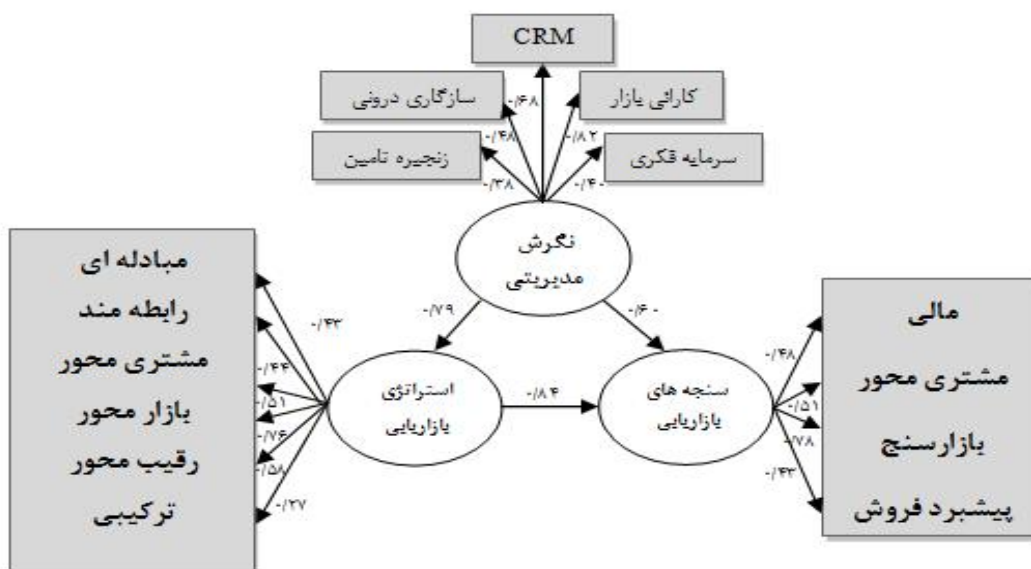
CRM

سازگاری درونی

کارائی بازار

زنجیره تامین

سرمایه فکری

۰/۶۸
۰/۴۸
۰/۸۲
۰/۳۸
۰/۴۰

نگرش مدیریتی

۰/۷۹
۰/۶۰

مبادله ای
رابطه مند
مشتری محور
بازار محور
رقیب محور
ترکیبی

۰/۴۳
۰/۴۴
۰/۵۱
۰/۷۶
۰/۵۸
۰/۲۷

استراتژی بازاریابی

۰/۸۴

سنجه های بازاریابی

۰/۴۸
۰/۵۱
۰/۷۸
۰/۴۳

مالی
مشتری محور
بازارسنج
پیشبرد فروش